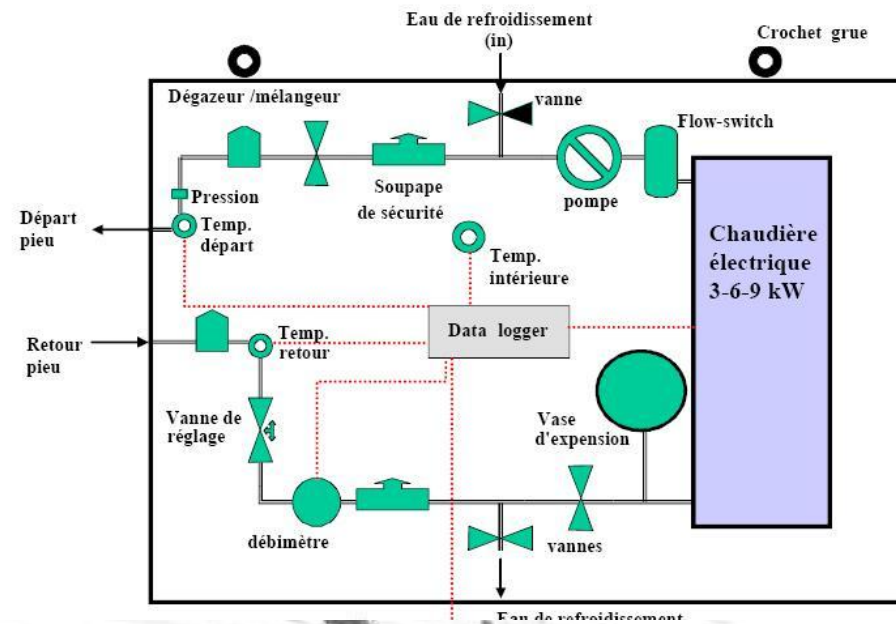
Eau de refroidissement (in)

Crochet grue

Dégazeur /mélangeur

vanne

Flow-switch

Pression

Départ pieu

Temp. départ

Soupape de sécurité

pompe

Temp. intérieure

Chaudière électrique 3-6-9 kW

Retour pieu

Temp. retour

Data logger

Vanne de réglage

Vase d'expension

débimètre

vannes

Eau de refroidissement